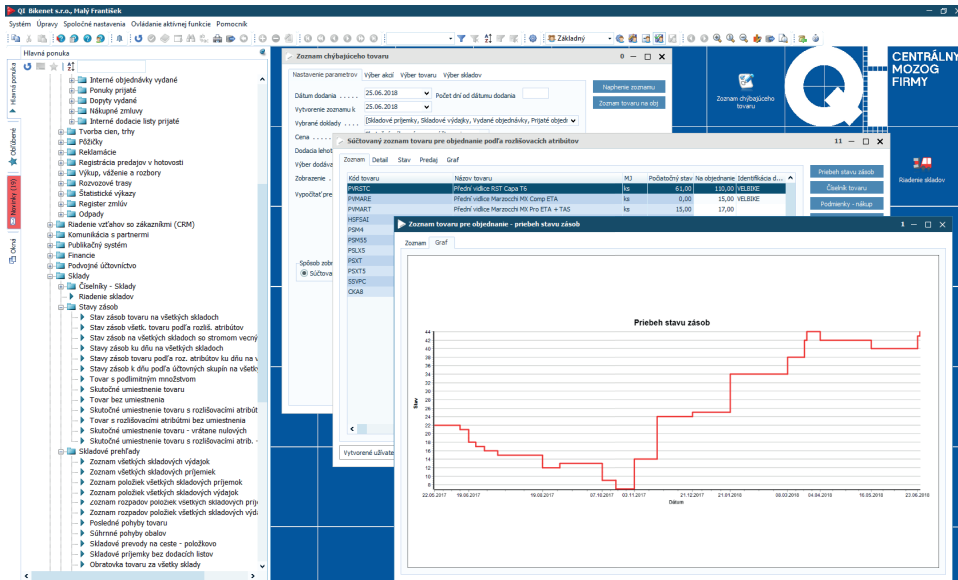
QI Bikenet s.r.o., Malý František

Systém Úpravy Spoločné nastavenia Ovládanie aktívnej funkcie Pomocník

Základný

Hlavná ponuka

Hlavná ponuka
Obľúbené
Novinky (19)
Okná

Interné objednávky vydané
Ponuky prijaté
Dopyty vydané
Nákupné zmluvy
Interné dodacie listy prijaté
Tvorba cien, trhy
Požičky
Reklamácie
Registrácia predajov v hotovosti
Výkup, váženie a rozbory
Rozvozové trasy
Štatistické výkazy
Register zmlúv
Odpady
Riadenie vzťahov so zákazníkmi (CRM)
Komunikácia s partnermi
Publikačný systém
Financie
Podvojné účtovníctvo
Sklady
Číselníky - Sklady
Riadenie skladov
Stavy zásob
Stav zásob tovaru na všetkých skladoch
Stav zásob všetk. tovaru podľa rozliš. atribútov
Stav zásob na všetkých skladoch so stromom vecný
Stav zásob ku dňu na všetkých skladoch
Stavy zásob tovaru podľa roz. atribútov ku dňu na v
Stavy zásob k dňu podľa účtovných skupín na všetk
Tovar s podlimitným množstvom
Skutočné umiestnenie tovaru
Tovar bez umiestnenia
Skutočné umiestnenie tovaru s rozlišovacími atribút
Tovar s rozlišovacími atribútmi bez umiestnenia
Skutočné umiestnenie tovaru - vrátane nulových
Skutočné umiestnenie tovaru s rozlišovacími atrib. -
Skladové prehľady
Zoznam všetkých skladových výdajok
Zoznam všetkých skladových príjemiek
Zoznam položiek všetkých skladových príjemok
Zoznam položiek všetkých skladových výdajok
Zoznam rozpadov položiek všetkých skladových prij
Zoznam rozpadov položiek všetkých skladových výd
Posledné pohyby tovaru
Súhrnné pohyby oblúv
Skladové prevody na ceste - položkovo
Skladové príjemky bez dodacích listov
Obratovka tovaru za všetky sklady

CENTRÁLNY MOZOG FIRMY

Zoznam chýbajúceho tovaru

Riadenie skladov

Zoznam chýbajúceho tovaru

Nastavenie parametrov Výber akcií Výber tovaru Výber skladov

Dátum dodania 25.06.2018 Počet dní od dátumu dodania
Vytvorenie zoznamu k 25.06.2018
Vybrané doklady [Skladové príjemky, Skladové výdajky, Vydané objednávky, Prijaté objedn
Cena
Dodacia lehota
Výber dodáv
Zobrazenie
Vypočítať pre

Naplnenie zoznamu
Zoznam tovaru na obj

Spôsob odberu
Súčtova

Vytvorené užívate

Súčtovaný zoznam tovaru pre objednanie podľa rozlišovacích atribútov

Zoznam Detail Stav Predaj Graf

| Kód tovaru | Názov tovaru | MJ | Počiatočný stav | Na objednanie | Identifikácia d... |
|---|---|---|---|---|---|
| PVRSTC | Přední vidlice RST Capa T6 | ks | 61,00 | 110,00 | VELBIKE |
| PVMARE | Přední vidlice Marzocchi MX Comp ETA | ks | 0,00 | 15,00 | VELBIKE |
| PVMART | Přední vidlice Marzocchi MX Pro ETA + TAS | ks | 15,00 | 17,00 | |
| HSFSAI | | | | | |
| PSM4 | | | | | |
| PSM55 | | | | | |
| PSLX5 | | | | | |
| PSXT | | | | | |
| PSXT5 | | | | | |
| SSVPC | | | | | |
| CKA8 | | | | | |

Priebeh stavu zásob
Číselník tovaru
Podmienky - nákup

Zoznam tovaru pre objednanie - priebeh stavu zásob

Zoznam Graf

Priebeh stavu zásob

Stav

44 42 40 38 36 34 32 30 28 26 24 22 20 18 16 14 12 10 8 6 4 2 0

22.05.2017 19.06.2017 19.09.2017 07.10.2017 03.11.2017 21.12.2017 21.01.2018 08.03.2018 04.04.2018 16.05.2018 23.06.2018

Dátum